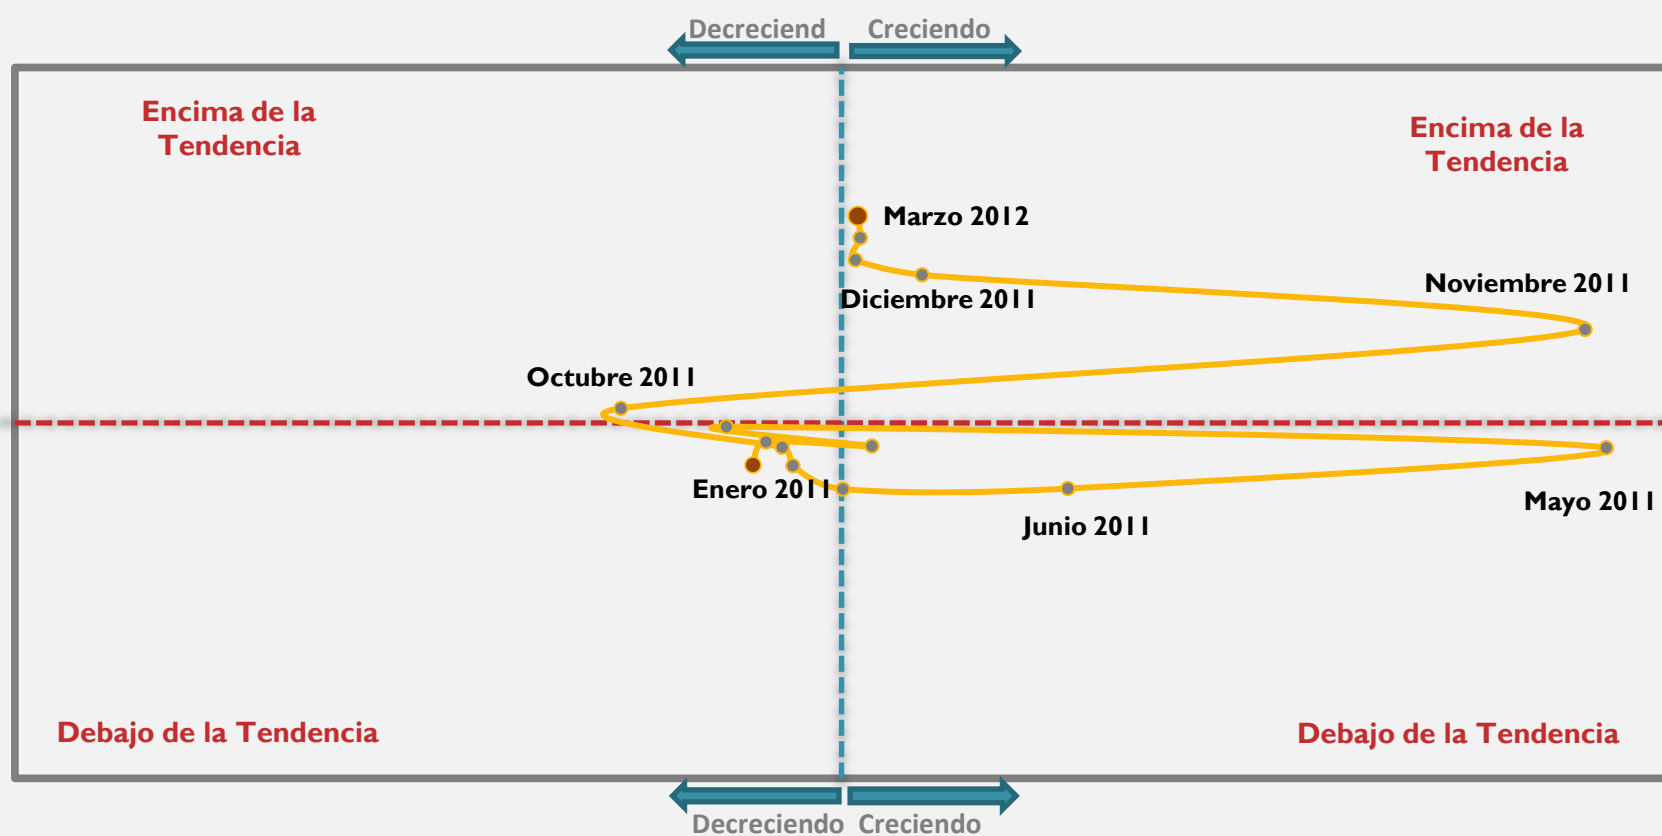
Decreciend Creciendo

Encima de la Tendencia

Encima de la Tendencia

Marzo 2012

Diciembre 2011

Noviembre 2011

Octubre 2011

Enero 2011

Junio 2011

Mayo 2011

Debajo de la Tendencia

Debajo de la Tendencia

Decreciendo Creciendo